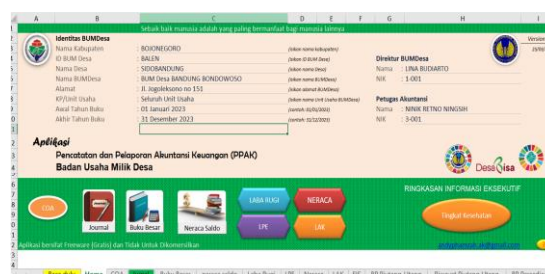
A B C D E F G H

Sebaik baik manusia adalah yang paling bermanfaat bagi manusia lainnya

Identitas BUMDesa
Nama Kabupaten : BOJONEGORO (isikan nama kabupaten)
ID BUM Desa : BALEN (isikan ID BUM Desa)
Nama Desa : SIDOBANDUNG (isikan nama Desa)
Nama BUMDesa : BUM Desa BANDUNG BONDOWOSO (isikan nama BUMDesa)
Alamat : Jl. Jogoleksono no 151 (isikan alamat BUMDesa)
KP/Unit Usaha : Seluruh Unit Usaha (isikan nama Unit Usaha BUMDesa)
Awal Tahun Buku : 01 Januari 2023 (contoh: 01/01/2023)
Akhir Tahun Buku : 31 Desember 2023 (contoh: 31/12/2023)

Direktur BUMDesa
Nama : LINA BUDIARTO
NIK : 1-001

Petugas Akuntansi
Nama : NINIK RETNO NINGSIH
NIK : 3-001

Versi

Aplikasi
Pencatatan dan Pelaporan Akuntansi Keuangan (PPAK)
Badan Usaha Milik Desa

DesaBisa

COA
Journal
Buku Besar
Neraca Saldo
LABA RUGI
NERACA
LPE
LAK

RINGKASAN INFORMASI EKSEKUTIF
Tingkat Kesehatan

Aplikasi bersifat Freeware (Gratis) dan Tidak Untuk Dikomersilkan

Home COA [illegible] Buku Besar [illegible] Laba Rugi LPE Neraca LAK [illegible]